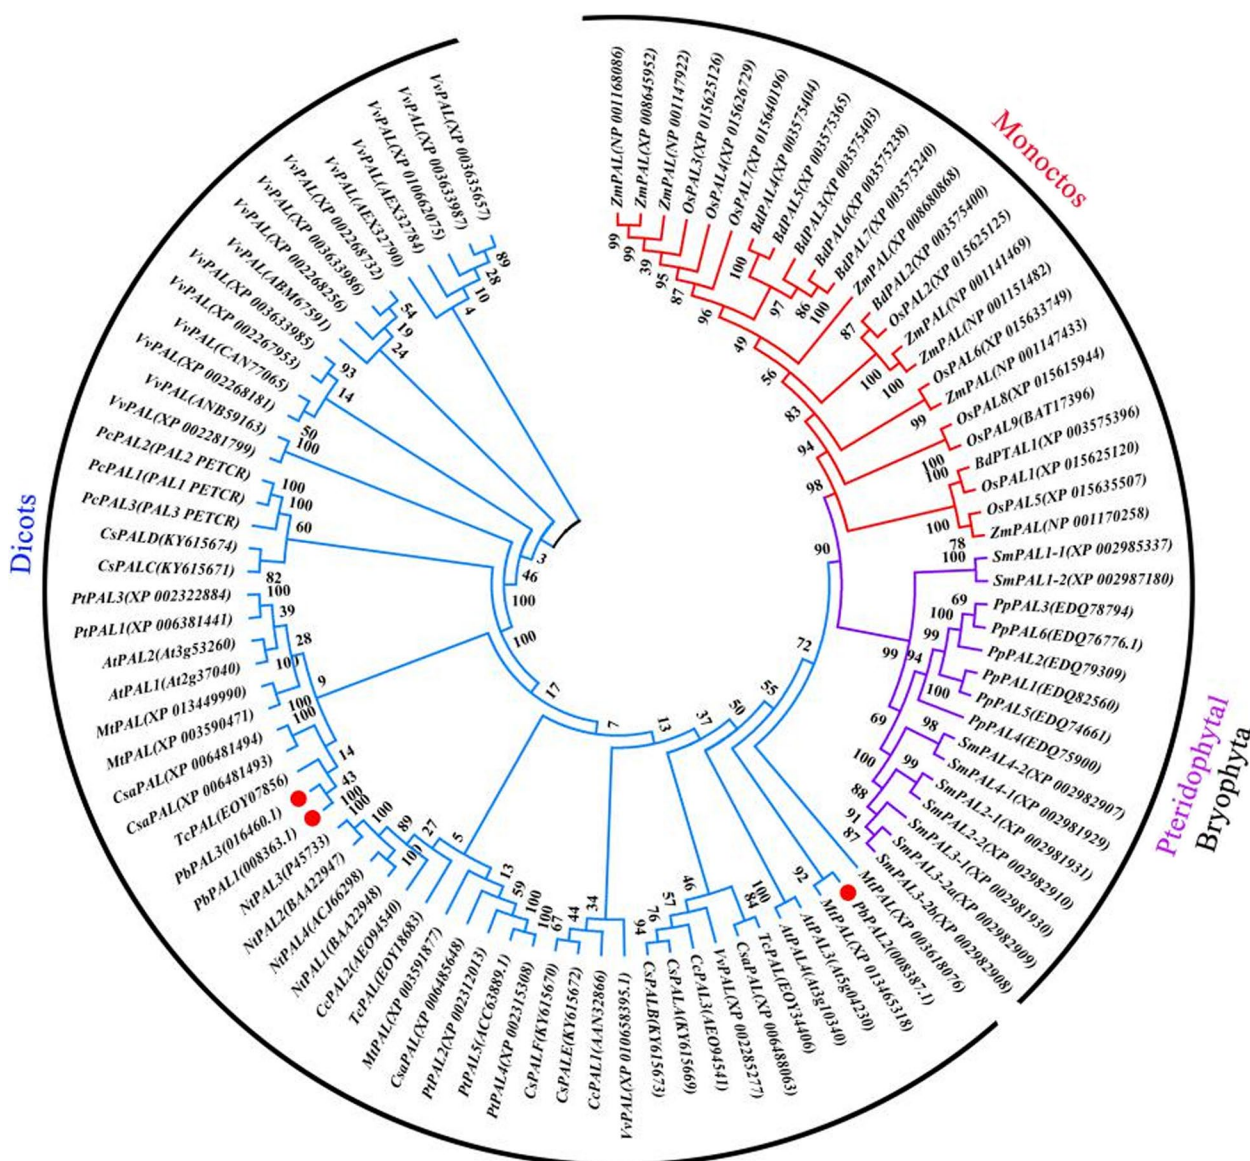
Monoctos

ZmPAL(NP 001168086)
ZmPAL(XP 008645952)
ZmPAL(NP 001147922)
OsPAL3(XP 015625126)
OsPAL4(XP 015626729)
OsPAL7(XP 015640196)
BdPAL4(XP 003575404)
BdPAL5(XP 003575365)
BdPAL3(XP 003575403)
BdPAL6(XP 003575238)
BdPAL7(XP 003575240)
ZmPAL(XP 008680868)
BdPAL2(XP 003575400)
OsPAL2(XP 015625125)
ZmPAL(NP 001141469)
ZmPAL(NP 001151482)
OsPAL6(XP 015633749)
ZmPAL(NP 001147433)
OsPAL8(XP 015615944)
OsPAL9(BAT17396)
BdPTAL1(XP 003575396)
OsPAL1(XP 015625120)
OsPAL5(XP 015635507)
ZmPAL(NP 001170258)
SmPAL1-1(XP 002985337)
SmPAL1-2(XP 002987180)
PpPAL3(EDQ78794)
PpPAL6(EDQ76776.1)
PpPAL2(EDQ79309)
PpPAL1(EDQ82560)
PpPAL5(EDQ74661)
PpPAL4(EDQ75900)
SmPAL4-2(XP 002982907)
SmPAL4-1(XP 002981929)
SmPAL2-1(XP 002981931)
SmPAL2-2(XP 002982910)
SmPAL3-1(XP 002981930)
SmPAL3-2a(XP 002982909)
SmPAL3-2b(XP 002982908)

Pteridophytal
Bryophyta

MtPAL(XP 003618076)
PbPAL2(008387.1)
MtPAL(XP 013465318)
AtPAL3(At5g04230)
AtPAL4(At3g10340)
TcPAL(EOY34406)
CsaPAL(XP 006488063)
VvPAL(XP 002285277)
CcPAL3(AEO94541)
CsPALA(KY615669)
CsPALB(KY615673)
VvPAL(XP 010658395.1)
CcPAL1(AAN32866)
CsPALE(KY615672)
CsPALF(KY615670)
PtPAL4(XP 002315308)
PtPAL5(ACC63889.1)
PtPAL2(XP 002312013)
CsaPAL(XP 006485648)
MtPAL(XP 003591877)
TcPAL(EOY18683)
CcPAL2(AEO94540)
NtPAL1(BAA22948)
NtPAL4(ACJ66298)
NtPAL2(BAA22947)
NtPAL3(P45733)
PbPAL1(008363.1)
PbPAL3(016460.1)
TcPAL(EOY07856)
CsaPAL(XP 006481493)
CsaPAL(XP 006481494)
MtPAL(XP 003590471)
MtPAL(XP 013449990)
AtPAL1(At2g37040)
AtPAL2(At3g53260)
PtPAL1(XP 006381441)
PtPAL3(XP 002322884)
CsPALC(KY615671)
CsPALD(KY615674)
PcPAL3(PAL3 PETCR)
PcPAL1(PAL1 PETCR)
PcPAL2(PAL2 PETCR)
VvPAL(XP 002281799)
VvPAL(ANB59163)
VvPAL(XP 002268181)
VvPAL(CAN77065)
VvPAL(XP 002267953)
VvPAL(XP 003633985)
VvPAL(ABM67591)
VvPAL(XP 002268256)
VvPAL(XP 003633986)
VvPAL(XP 002268732)
VvPAL(AEX32790)
VvPAL(AEX32784)
VvPAL(XP 010662075)
VvPAL(XP 003633987)
VvPAL(XP 003635657)

Dicots

99 99 39 95 87 100 97 86 100 96 87 49 100 100 56 99 83 100 100 94 98 100 78 90 100 69 100 99 99 94 100 69 98 100 99 88 91 87 72 55 50 37 13 92 100 84 46 57 76 94 34 44 67 100 59 100 13 5 27 89 100 100 100 43 14 100 100 9 28 100 39 100 82 60 100 100 100 50 14 93 24 19 54 4 10 28 89 3 46 100 100 17 7